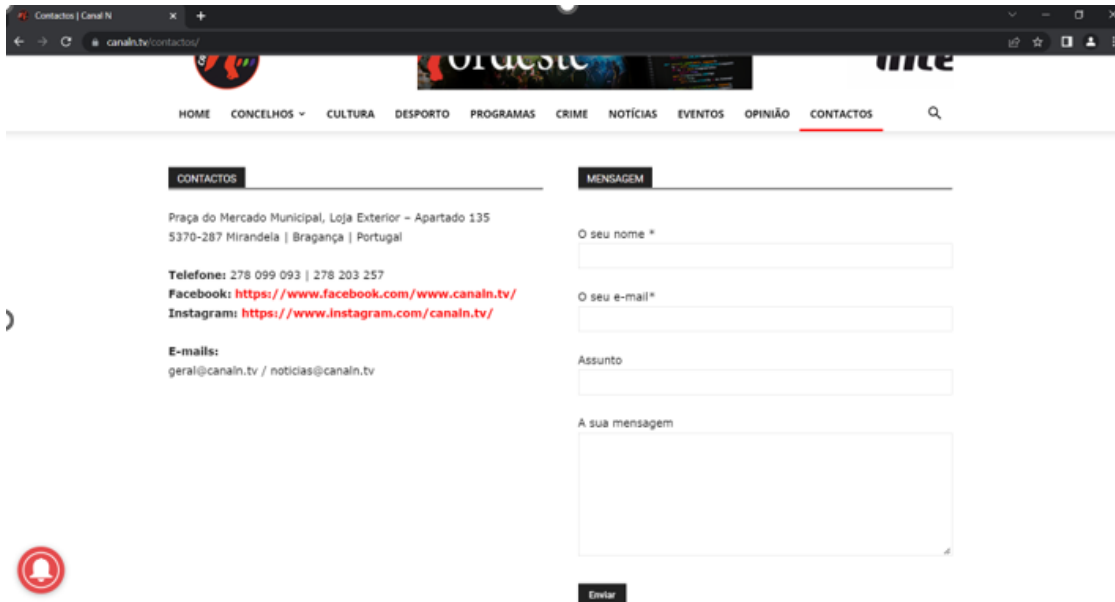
Contactos | Canal N

canaln.tv/contactos/

ordeste

HOME CONCELHOS CULTURA DESPORTO PROGRAMAS CRIME NOTÍCIAS EVENTOS OPINIÃO CONTACTOS

CONTACTOS

Praça do Mercado Municipal, Loja Exterior – Apartado 135
5370-287 Mirandela | Bragança | Portugal

Telefone: 278 099 093 | 278 203 257
Facebook: https://www.facebook.com/www.canaln.tv/
Instagram: https://www.instagram.com/canaln.tv/

E-mails:
geral@canaln.tv / noticias@canaln.tv

MENSAGEM

O seu nome *

O seu e-mail*

Assunto

A sua mensagem

Enviar